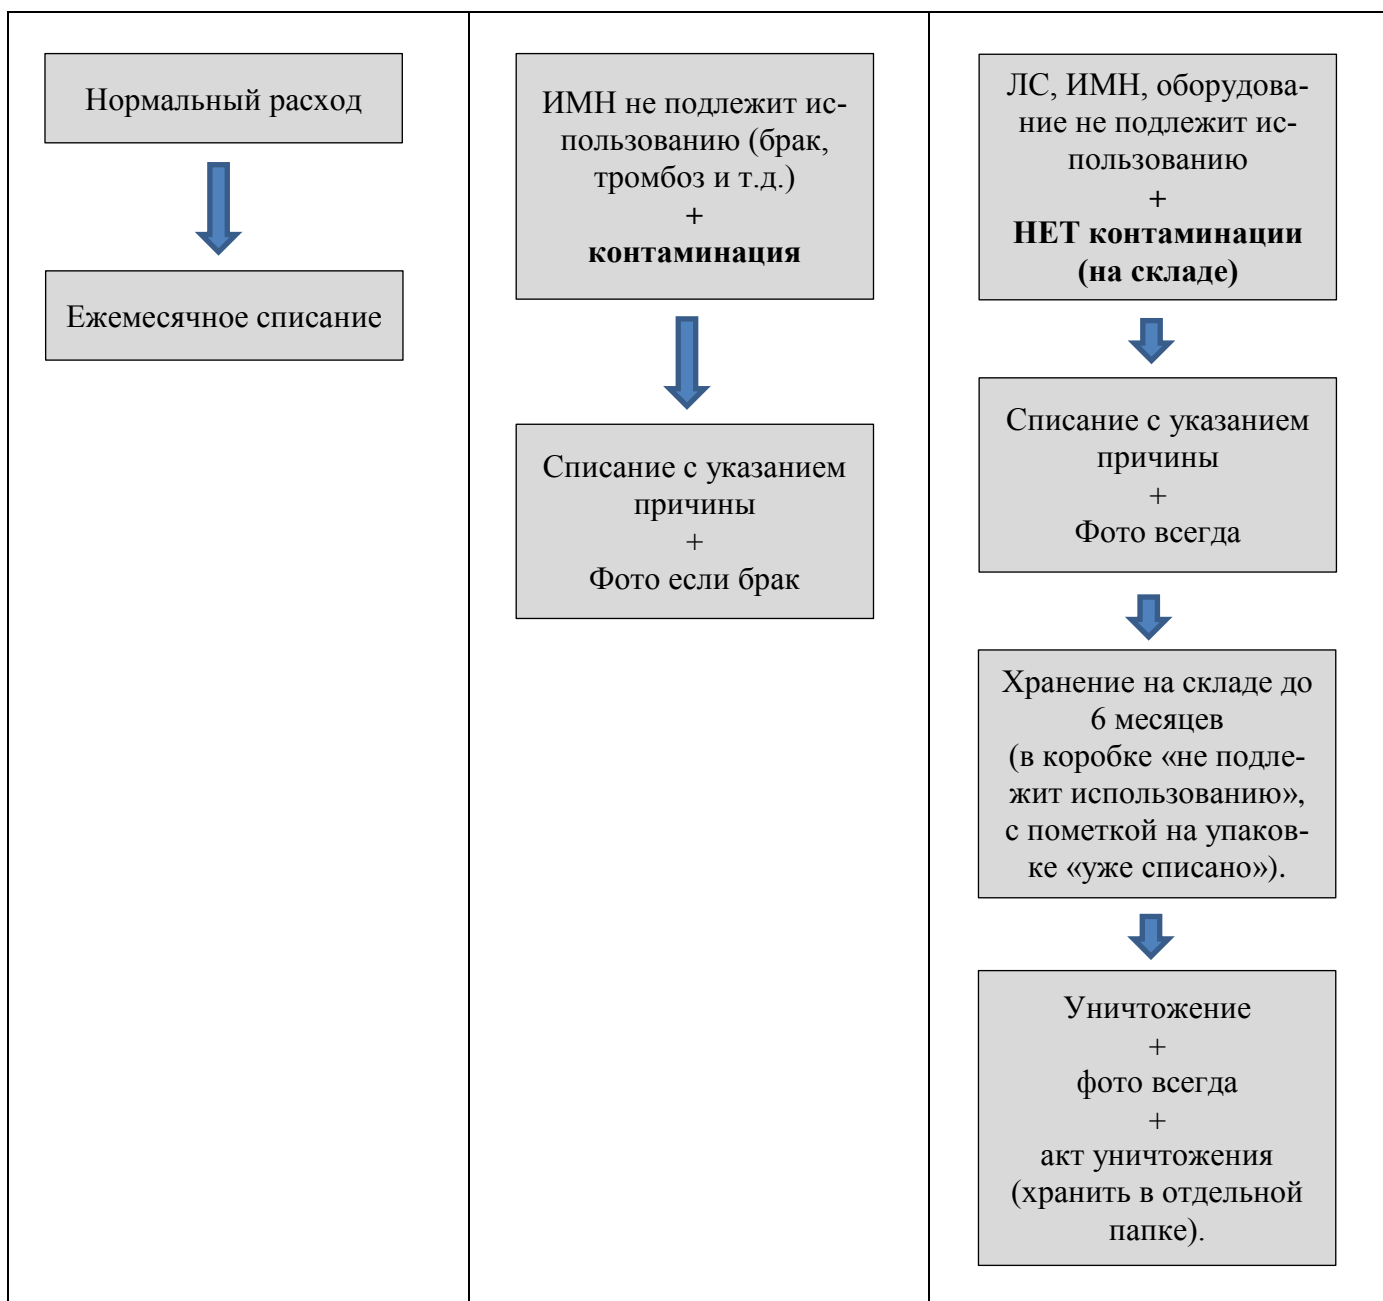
Нормальный расход

Ежемесячное списание

ИМН не подлежит использованию (брак, тромбоз и т.д.)
+
**контаминация**

Списание с указанием причины
+
Фото если брак

ЛС, ИМН, оборудование не подлежит использованию
+
**НЕТ контаминации (на складе)**

Списание с указанием причины
+
Фото всегда

Хранение на складе до 6 месяцев
(в коробке «не подлежит использованию», с пометкой на упаковке «уже списано»).

Уничтожение
+
фото всегда
+
акт уничтожения (хранить в отдельной папке).